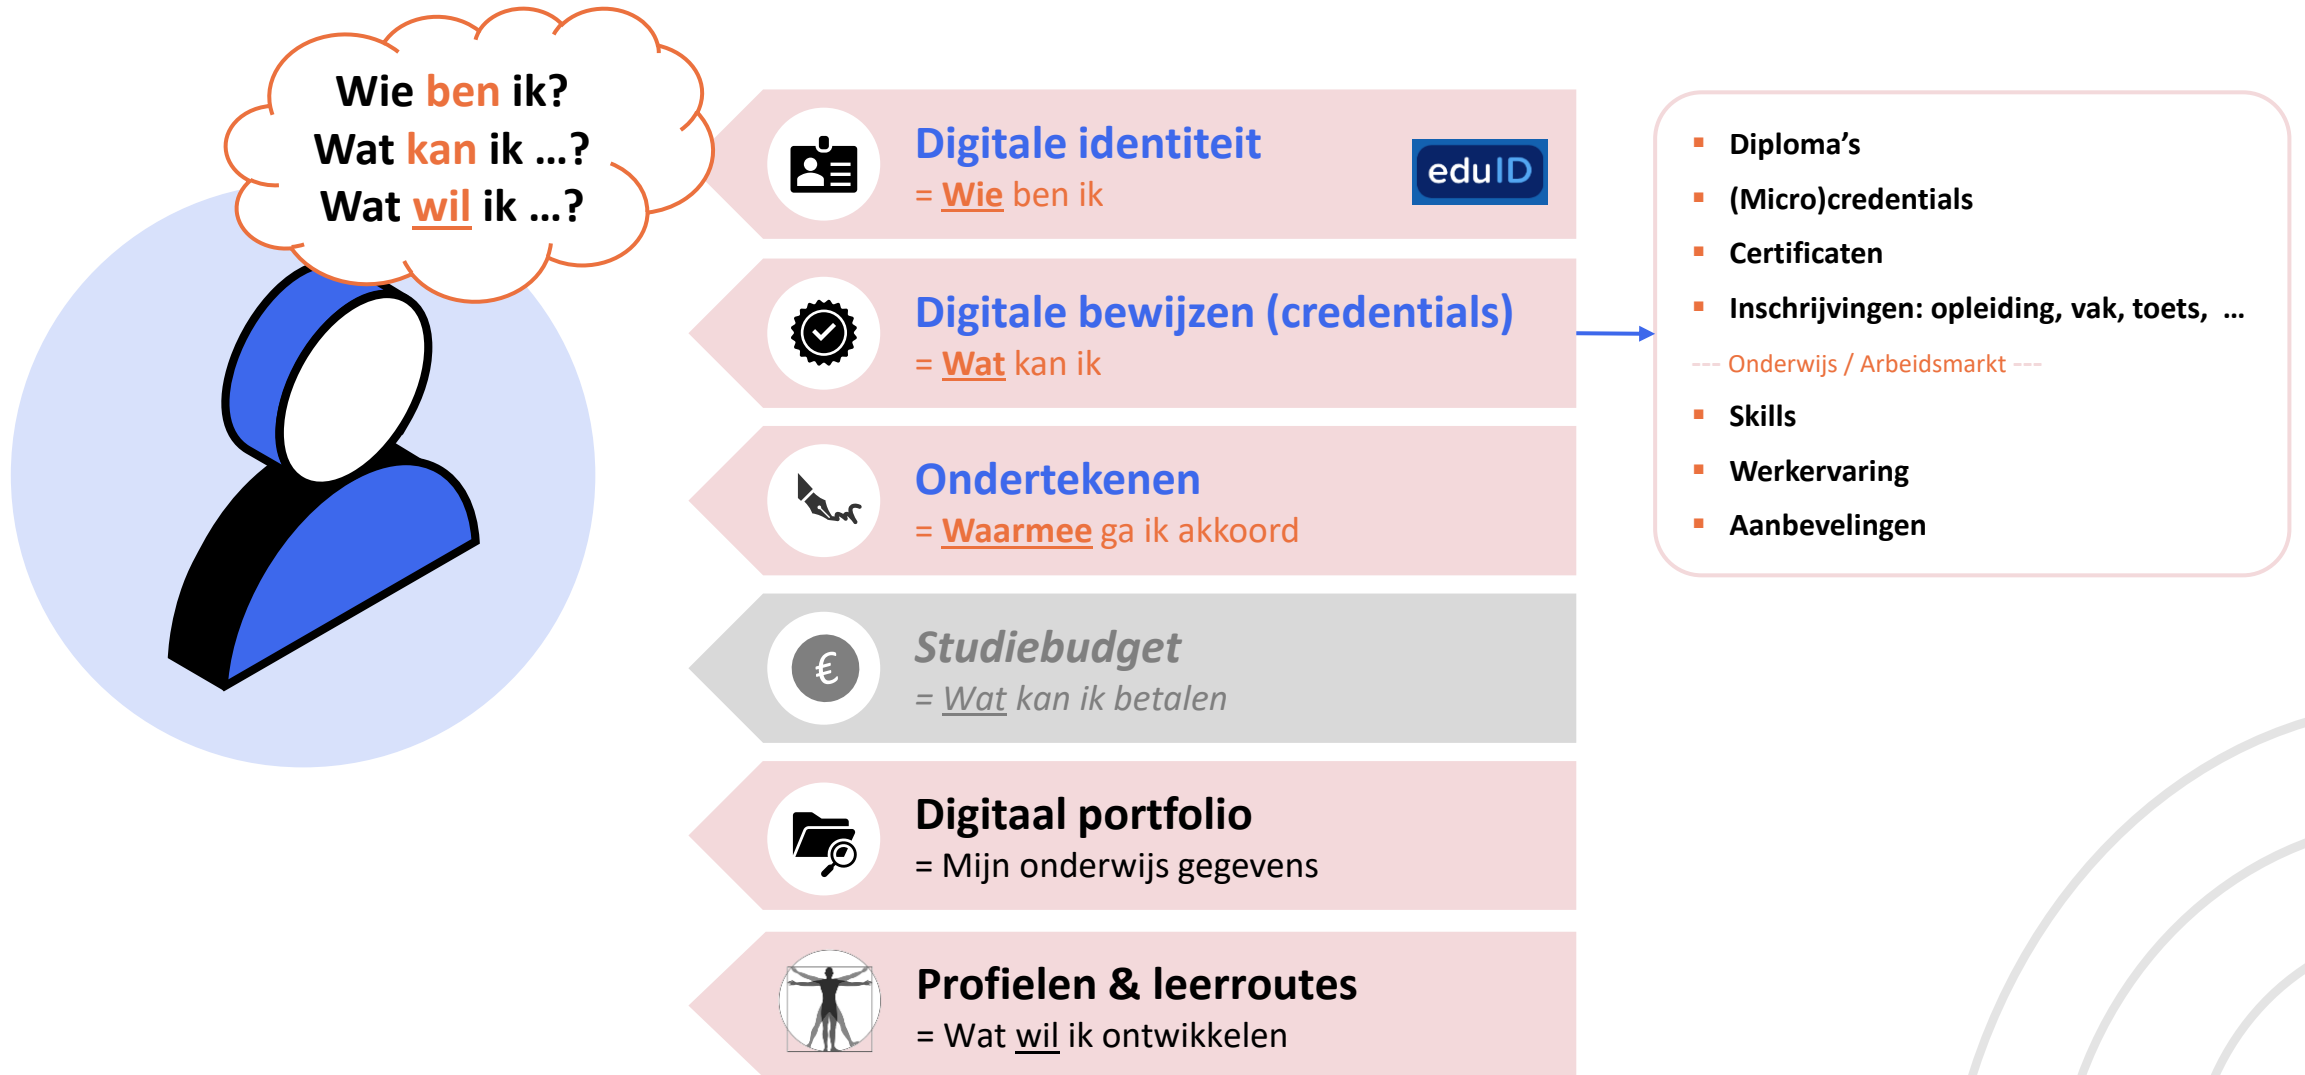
Wie ben ik?
Wat kan ik …?
Wat wil ik …?

Digitale identiteit
= Wie ben ik

eduID

Digitale bewijzen (credentials)
= Wat kan ik

Ondertekenen
= Waarmee ga ik akkoord

Studiebudget
= Wat kan ik betalen

Digitaal portfolio
= Mijn onderwijs gegevens

Profielen & leerroutes
= Wat wil ik ontwikkelen

- Diploma's
- (Micro)credentials
- Certificaten
- Inschrijvingen: opleiding, vak, toets, …

--- Onderwijs / Arbeidsmarkt ---

- Skills
- Werkervaring
- Aanbevelingen